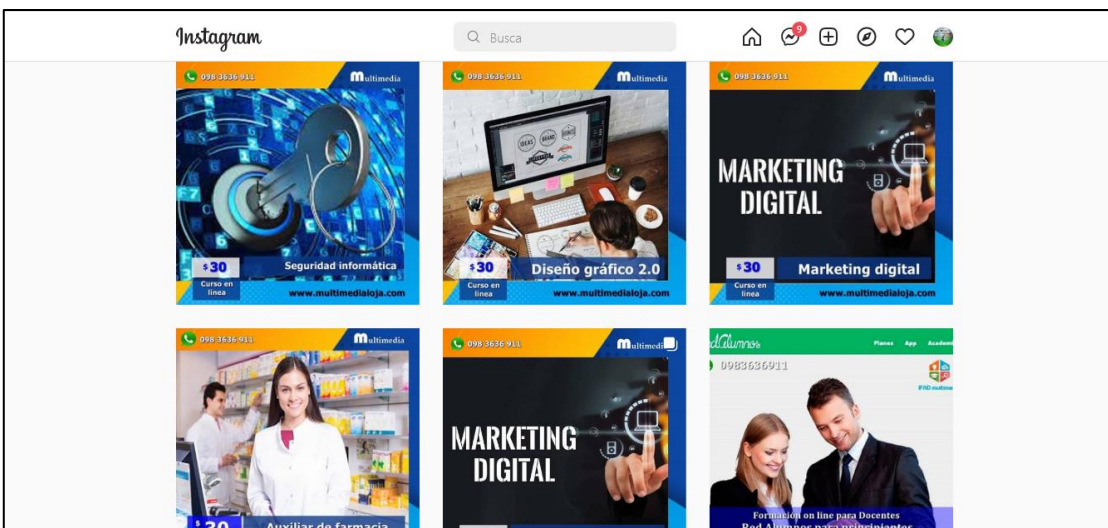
Instagram

Busca

9

098 3636 911
Multimedia
$30
Seguridad informática
Curso en línea
www.multimedialoja.com

098 3636 911
Multimedia
IDEAS
BRAND
$30
Diseño gráfico 2.0
Curso en línea
www.multimedialoja.com

098 3636 911
Multimedia
MARKETING DIGITAL
$30
Marketing digital
Curso en línea
www.multimedialoja.com

098 3636 911
Multimedia
$30
Auxiliar de farmacia

098 3636 911
Multimedia
MARKETING DIGITAL

dAlumnos
Planes App Academ
0983636911
Formación on line para Docentes
Red Alumnos para principiantes